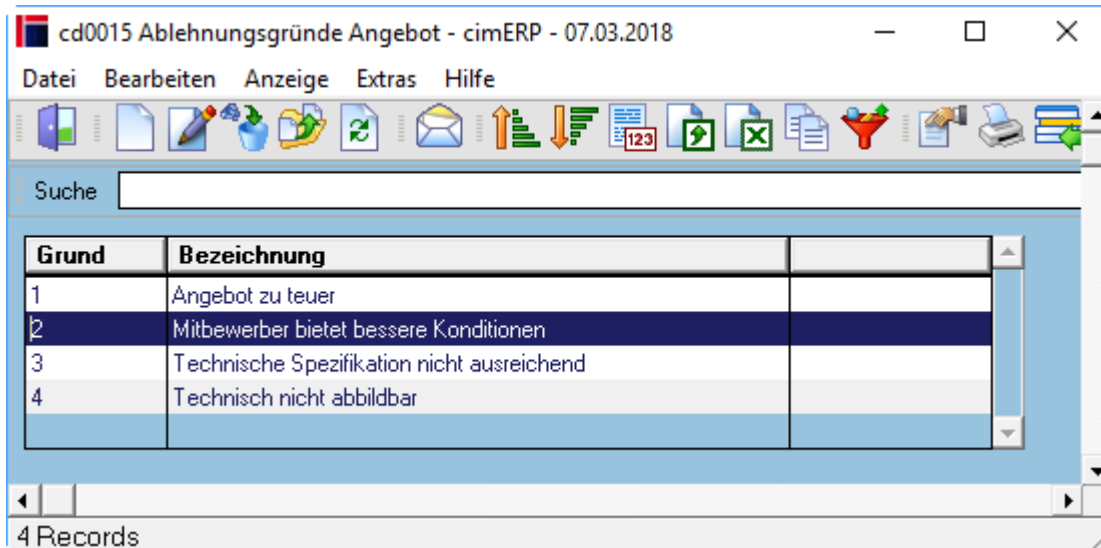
cd0015 Ablehnungsgründe Angebot - cimERP - 07.03.2018

Datei Bearbeiten Anzeige Extras Hilfe

Suche

| Grund | Bezeichnung | |
|---|---|---|
| 1 | Angebot zu teuer | |
| 2 | Mitbewerber bietet bessere Konditionen | |
| 3 | Technische Spezifikation nicht ausreichend | |
| 4 | Technisch nicht abbildbar | |

4 Records